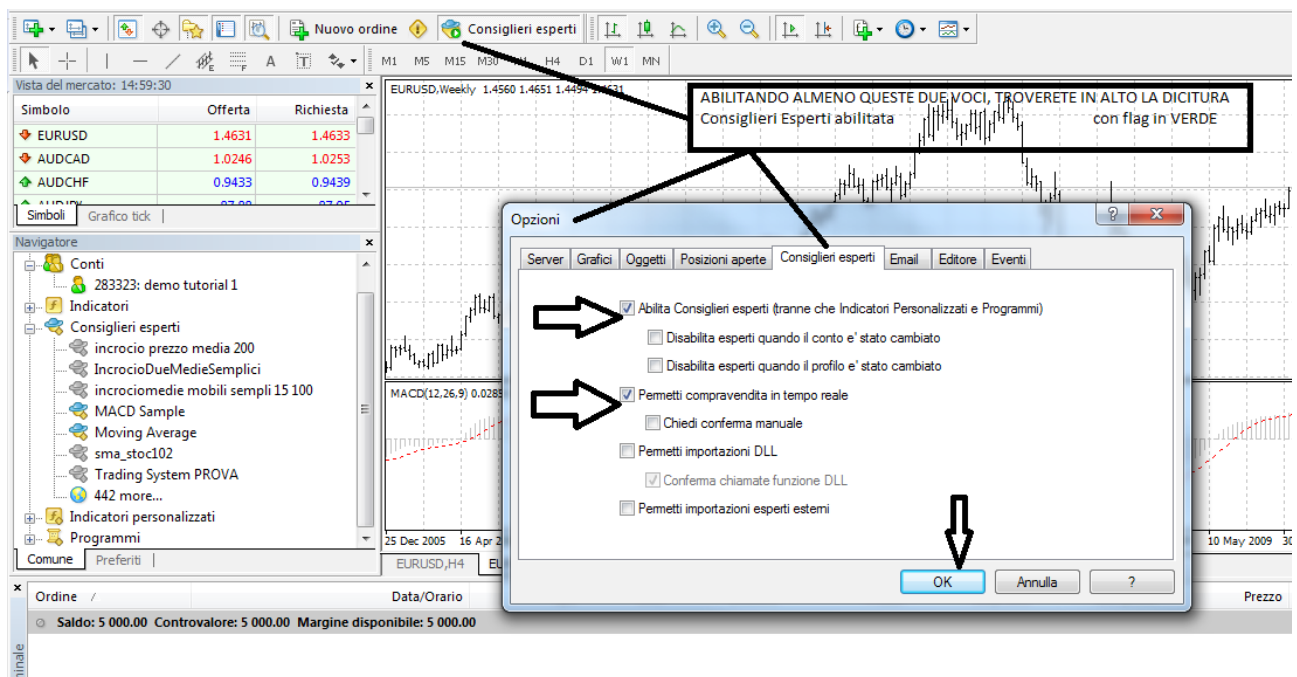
Nuovo ordine   Consiglieri esperti

M1 M5 M15 M30 H1 H4 D1 W1 MN

Vista del mercato: 14:59:30

| Simbolo | Offerta | Richiesta |
|---|---|---|
| EURUSD | 1.4631 | 1.4633 |
| AUDCAD | 1.0246 | 1.0253 |
| AUDCHF | 0.9433 | 0.9439 |
| AUDJPY | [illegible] | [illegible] |

Simboli | Grafico tick

Navigatore

Conti
283323: demo tutorial 1
Indicatori
Consiglieri esperti
incrocio prezzo media 200
IncrocioDueMedieSemplici
incrociomedie mobili sempli 15 100
MACD Sample
Moving Average
sma_stoc102
Trading System PROVA
442 more...
Indicatori personalizzati
Programmi

Comune | Preferiti

EURUSD,Weekly 1.4560 1.4651 1.4494 1.4631

ABILITANDO ALMENO QUESTE DUE VOCI, TROVERETE IN ALTO LA DICITURA
Consiglieri Esperti abilitata con flag in VERDE

MACD(12,26,9) 0.0285

25 Dec 2005 16 Apr 2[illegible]

10 May 2009 30

EURUSD,H4 EU

Opzioni

Server | Grafici | Oggetti | Posizioni aperte | Consiglieri esperti | Email | Editore | Eventi

Abilita Consiglieri esperti (tranne che Indicatori Personalizzati e Programmi)
Disabilita esperti quando il conto e' stato cambiato
Disabilita esperti quando il profilo e' stato cambiato
Permetti compravendita in tempo reale
Chiedi conferma manuale
Permetti importazioni DLL
Conferma chiamate funzione DLL
Permetti importazioni esperti esterni

OK Annulla ?

Ordine / Data/Orario Prezzo

Saldo: 5 000.00 Controvalore: 5 000.00 Margine disponibile: 5 000.00

minale